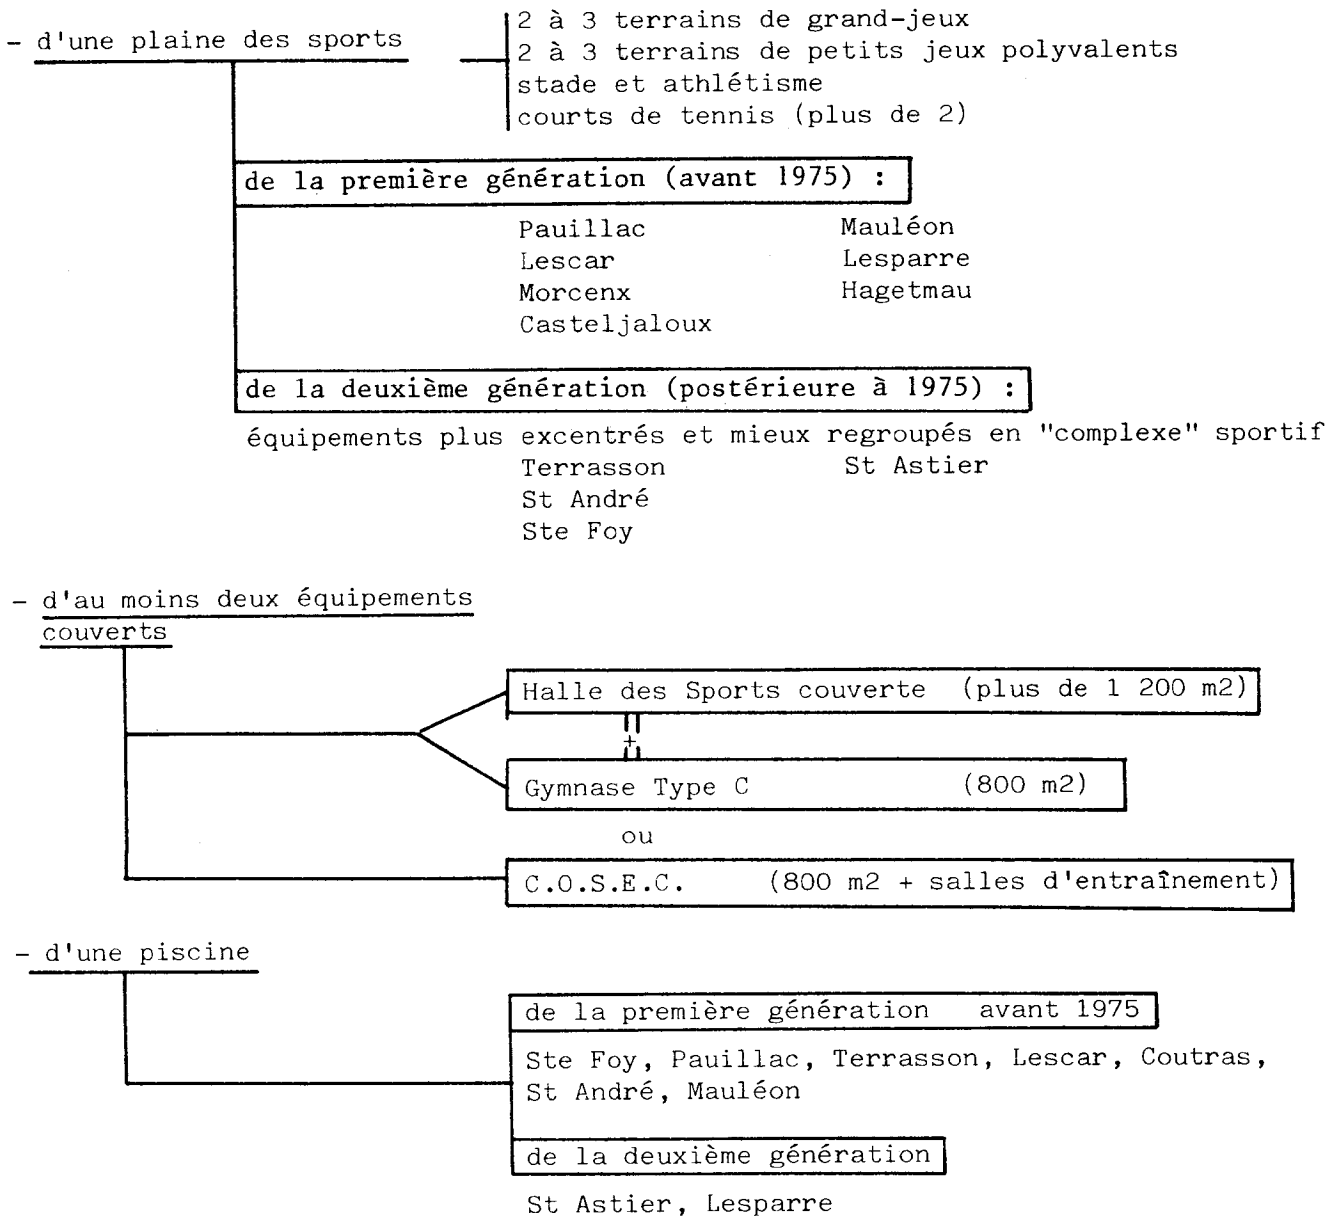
- d'une plaine des sports

2 à 3 terrains de grand-jeux
2 à 3 terrains de petits jeux polyvalents
stade et athlétisme
courts de tennis (plus de 2)

de la première génération (avant 1975) :

Pauillac
Lescar
Morcenx
Casteljaloux

Mauléon
Lesparre
Hagetmau

de la deuxième génération (postérieure à 1975) :

équipements plus excentrés et mieux regroupés en "complexe" sportif

Terrasson
St André
Ste Foy

St Astier

- d'au moins deux équipements couverts

Halle des Sports couverte (plus de 1 200 m2)

+

Gymnase Type C (800 m2)

ou

C.O.S.E.C. (800 m2 + salles d'entraînement)

- d'une piscine

de la première génération avant 1975

Ste Foy, Pauillac, Terrasson, Lescar, Coutras, St André, Mauléon

de la deuxième génération

St Astier, Lesparre